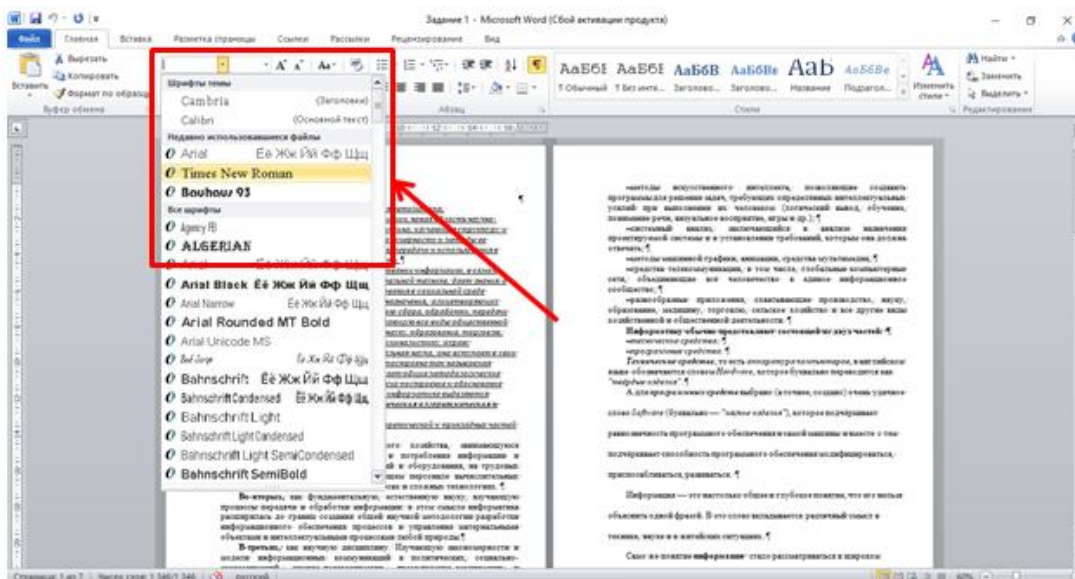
Задание 1 - Microsoft Word (Сбой активации продукта)

Файл Главная Вставка Разметка страницы Ссылки Рассылки Рецензирование Вид

Вырезать
Копировать
Вставить
Формат по образцу
Буфер обмена

Шрифты темы
Cambria (Заголовки)
Calibri (Основной текст)
Недавно использовавшиеся шрифты
Arial Ёё Жж Йй Фф Щщ
Times New Roman
Bauhaus 93
Все шрифты
Agency FB
ALGERIAN
Arial Ёё Жж Йй Фф Щщ
Arial Black Ёё Жж Йй Фф Щщ
Arial Narrow Ёё Жж Йй Фф Щщ
Arial Rounded MT Bold
Arial Unicode MS
Bad Script Ёё Жж Йй Фф Щщ
Bahnschrift Ёё Жж Йй Фф Щщ
Bahnschrift Condensed Ёё Жж Йй Фф Щщ
Bahnschrift Light
Bahnschrift Light Condensed
Bahnschrift Light SemiCondensed
Bahnschrift SemiBold

Абзац

АаБбЕ АаБбЕ АаБбВ АаБбВв Аав АаБбВе
1 Обычный 1 Без инте... Заголово... Заголово... Название Подзагол...
Изменить стили
Стили
Найти
Заменить
Выделить
Редактирование

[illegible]

Во-вторых, как фундаментальную, естественную науку, изучающую процессы передачи и обработки информации: в этом смысле информатика распадается до границ создания общей научной методологии разработки информационного обеспечения процессов и управления материальными объектами и интеллектуальными процессами любой природы.¶

В-третьих, как научную дисциплину. Изучающую закономерности и модели информационных коммуникаций в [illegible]

•методы искусственного интеллекта, позволяющие создавать программы для решения задач, требующих определенных интеллектуальных усилий при выполнении их человеком (логический вывод, обучение, понимание речи, визуальное восприятие, игры и др.);¶

•системный анализ, заключающийся в анализе назначения проектируемой системы и в установлении требований, которым она должна отвечать;¶

•методы машинной графики, анимации, средства мультимедиа;¶

•средства телекоммуникации, в том числе, глобальные компьютерные сети, объединяющие все человечество в единое информационное сообщество;¶

•разнообразные приложения, охватывающие производство, науку, образование, медицину, торговлю, сельское хозяйство и все другие виды хозяйственной и общественной деятельности.¶

Информатику обычно представляют состоящей из двух частей:¶
•технические средства;¶
•программные средства.¶

Технические средства, то есть аппаратура компьютеров, в английском языке обозначаются словом Hardware, которое буквально переводится как "твёрдые изделия".¶

А для программных средств выбрано (а точнее, создано) очень удачное слово Software (буквально — "мягкие изделия"), которое подчёркивает равнозначность программного обеспечения и самой машины и вместе с тем подчёркивает способность программного обеспечения модифицироваться, приспосабливаться, развиваться.¶

Информация — это настолько общее и глубокое понятие, что его нельзя объяснить одной фразой. В это слово вкладывается различный смысл в технике, науке и в житейских ситуациях.¶

Само по понятие информации стало рассматриваться в широком

Страница: 1 из 7 Число слов: 1 346/1 346 русский